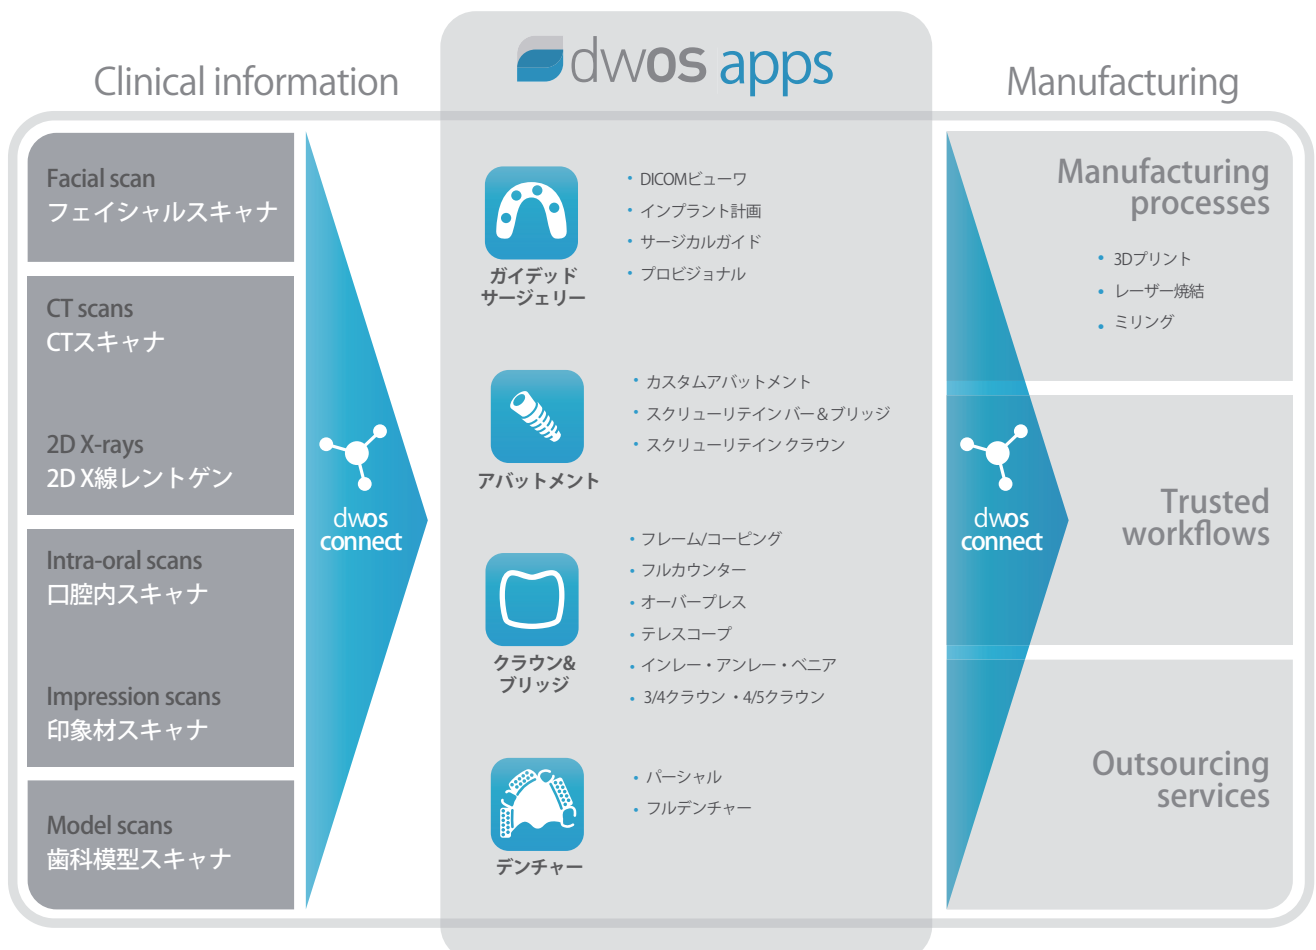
Clinical information

dwos apps

Manufacturing

Facial scan
フェイシャルスキャナ

CT scans
CTスキャナ

2D X-rays
2D X線レントゲン

Intra-oral scans
口腔内スキャナ

Impression scans
印象材スキャナ

Model scans
歯科模型スキャナ

dwos connect

ガイデッド サージェリー

・DICOMビューワ
・インプラント計画
・サージカルガイド
・プロビジョナル

アバットメント

・カスタムアバットメント
・スクリューリテインバー&ブリッジ
・スクリューリテイン クラウン

クラウン& ブリッジ

・フレーム/コーピング
・フルカウンター
・オーバープレス
・テレスコープ
・インレー・アンレー・ベニア
・3/4クラウン ・4/5クラウン

デンチャー

・パーシャル
・フルデンチャー

Manufacturing processes

・3Dプリント
・レーザー焼結
・ミリング

dwos connect

Trusted workflows

Outsourcing services